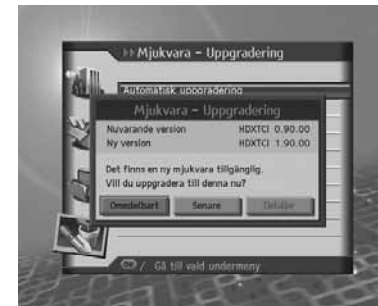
Mjukvara - Uppgradering

Automatisk uppgradering

Mjukvara - Uppgradering

Nuvarande version HDXTCI 0.90.00
Ny version HDXTCI 1.90.00

Det finns en ny mjukvara tillgänglig.
Vill du uppgradera till denna nu?

Omedelbart
Senare
Detalje

/ Gå till vald undermeny